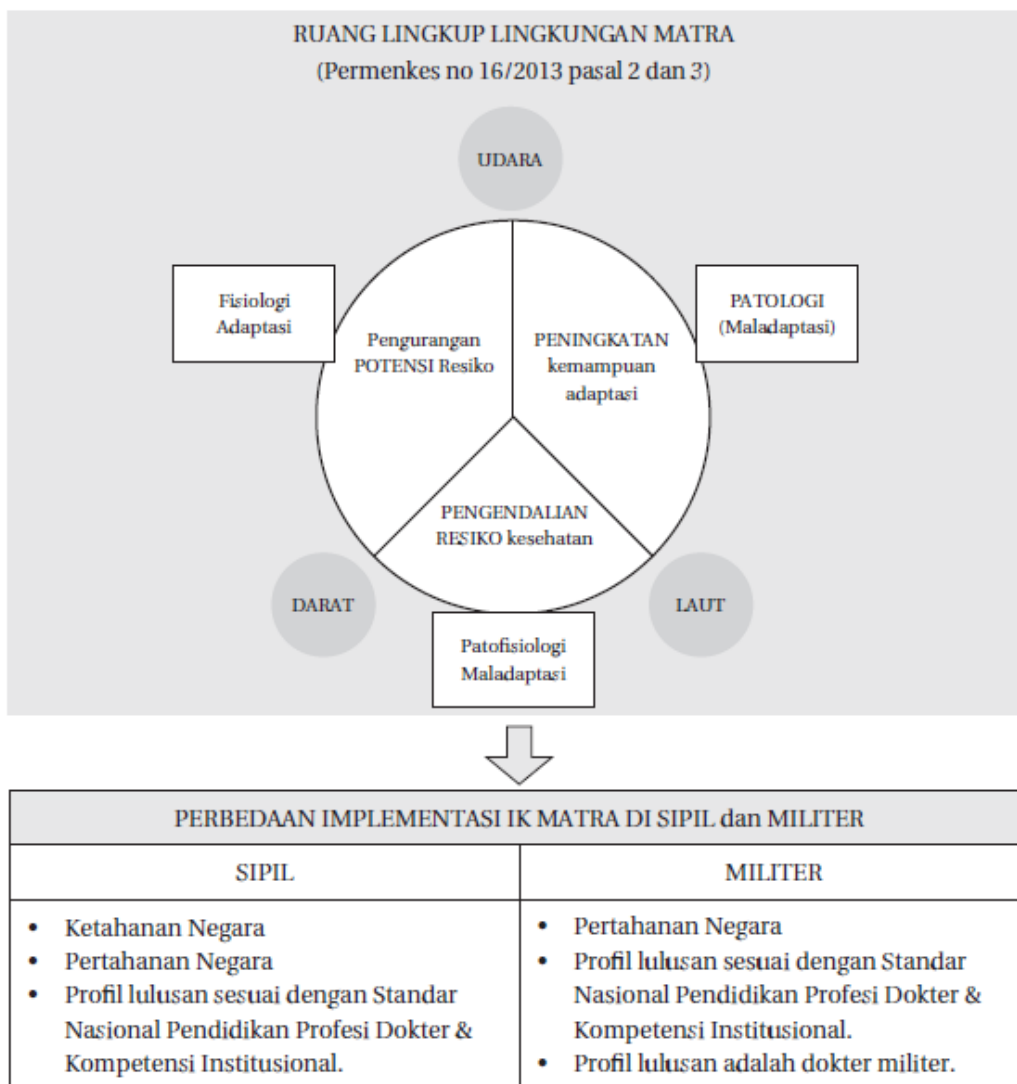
RUANG LINGKUP LINGKUNGAN MATRA
(Permenkes no 16/2013 pasal 2 dan 3)

UDARA

Fisiologi Adaptasi

Pengurangan POTENSI Resiko

PENINGKATAN kemampuan adaptasi

PATOLOGI (Maladaptasi)

PENGENDALIAN RESIKO kesehatan

DARAT

LAUT

Patofisiologi Maladaptasi

| PERBEDAAN IMPLEMENTASI IK MATRA DI SIPIL dan MILITER | |
|---|---|
| SIPIL | MILITER |
| • Ketahanan Negara<br>• Pertahanan Negara<br>• Profil lulusan sesuai dengan Standar Nasional Pendidikan Profesi Dokter & Kompetensi Institusional. | • Pertahanan Negara<br>• Profil lulusan sesuai dengan Standar Nasional Pendidikan Profesi Dokter & Kompetensi Institusional.<br>• Profil lulusan adalah dokter militer. |